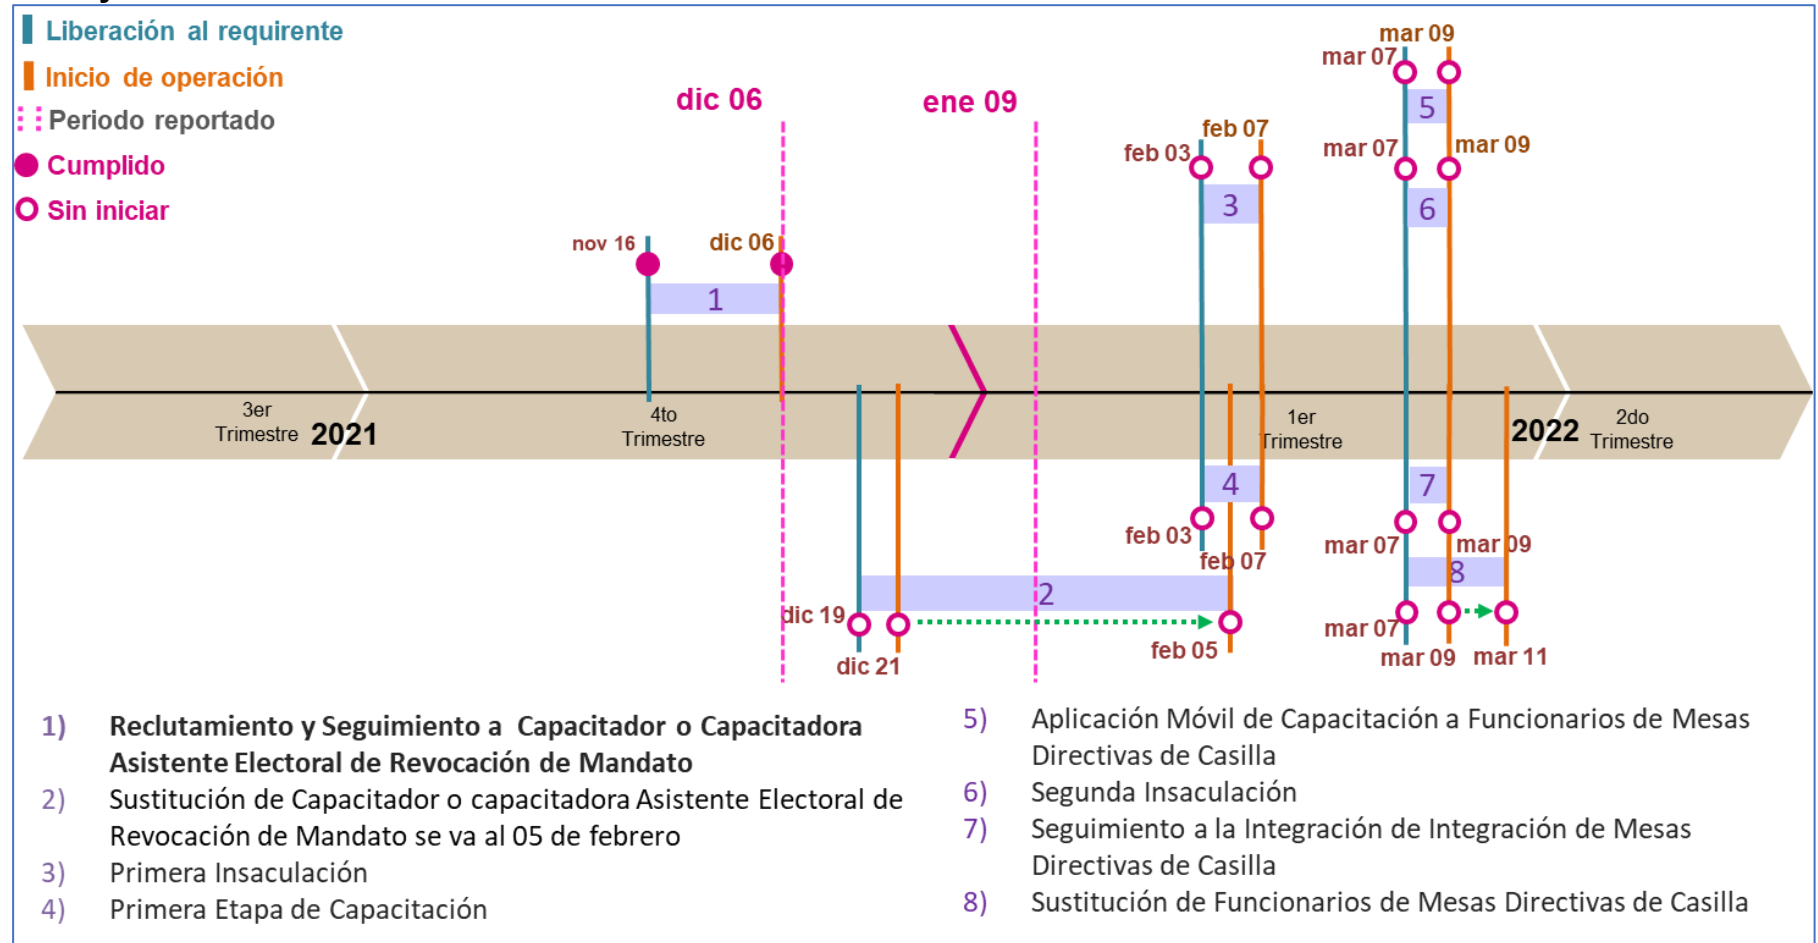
Liberación al requirente
Inicio de operación
Periodo reportado
Cumplido
Sin iniciar

dic 06
ene 09

mar 09
mar 07
5
feb 07
feb 03
3
mar 07
mar 09
6

nov 16
dic 06
1

3er Trimestre 2021
4to Trimestre
1er Trimestre
2022 2do Trimestre

4
feb 03
feb 07
7
mar 07
mar 09
8
2
dic 19
dic 21
feb 05
mar 07
mar 09
mar 11

1) Reclutamiento y Seguimiento a Capacitador o Capacitadora Asistente Electoral de Revocación de Mandato
2) Sustitución de Capacitador o capacitadora Asistente Electoral de Revocación de Mandato se va al 05 de febrero
3) Primera Insaculación
4) Primera Etapa de Capacitación

5) Aplicación Móvil de Capacitación a Funcionarios de Mesas Directivas de Casilla
6) Segunda Insaculación
7) Seguimiento a la Integración de Integración de Mesas Directivas de Casilla
8) Sustitución de Funcionarios de Mesas Directivas de Casilla